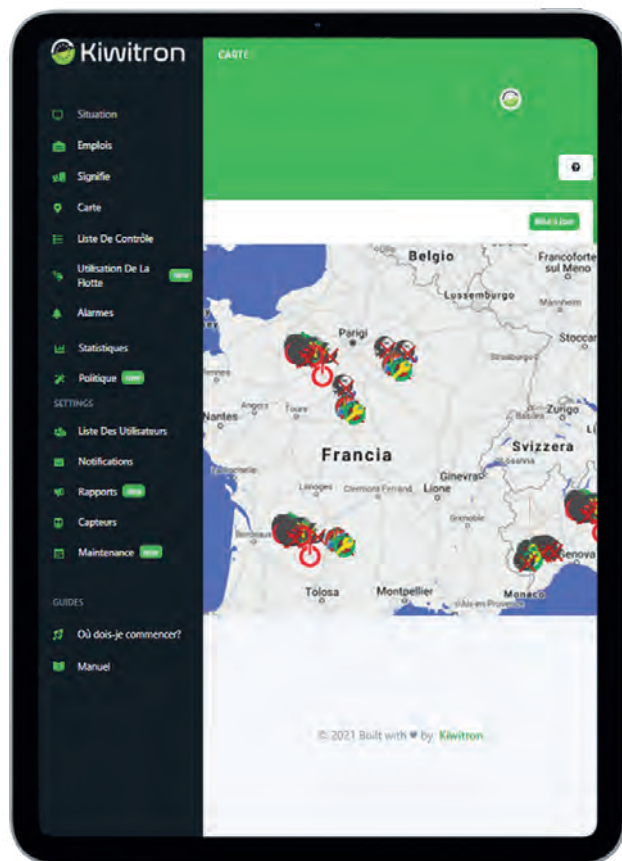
Kiwitron

Situation
Emplois
Signifie
Carte
Liste De Contrôle
Utilisation De La Flotte NEW
Alarmes
Statistiques
Politique NEW
SETTINGS
Liste Des Utilisateurs
Notifications
Rapports NEW
Capteurs
Maintenance NEW
GUIDES
Où dois-je commencer?
Manuel

CARTE

?

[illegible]

Belgio
Francoforte sul Meno
Lussemburgo
Mannheim
Parigi
Stoccarda
Strasburgo
Nantes
Angers
Tours
Zurigo
Francia
Svizzera
Ginevra
Limoges
Clermont-Ferrand
Lione
Grenoble
Bordeaux
Genova
Tolosa
Montpellier
Aix-en-Provence
Monaco

© 2021 Built with ♥ by Kiwitron